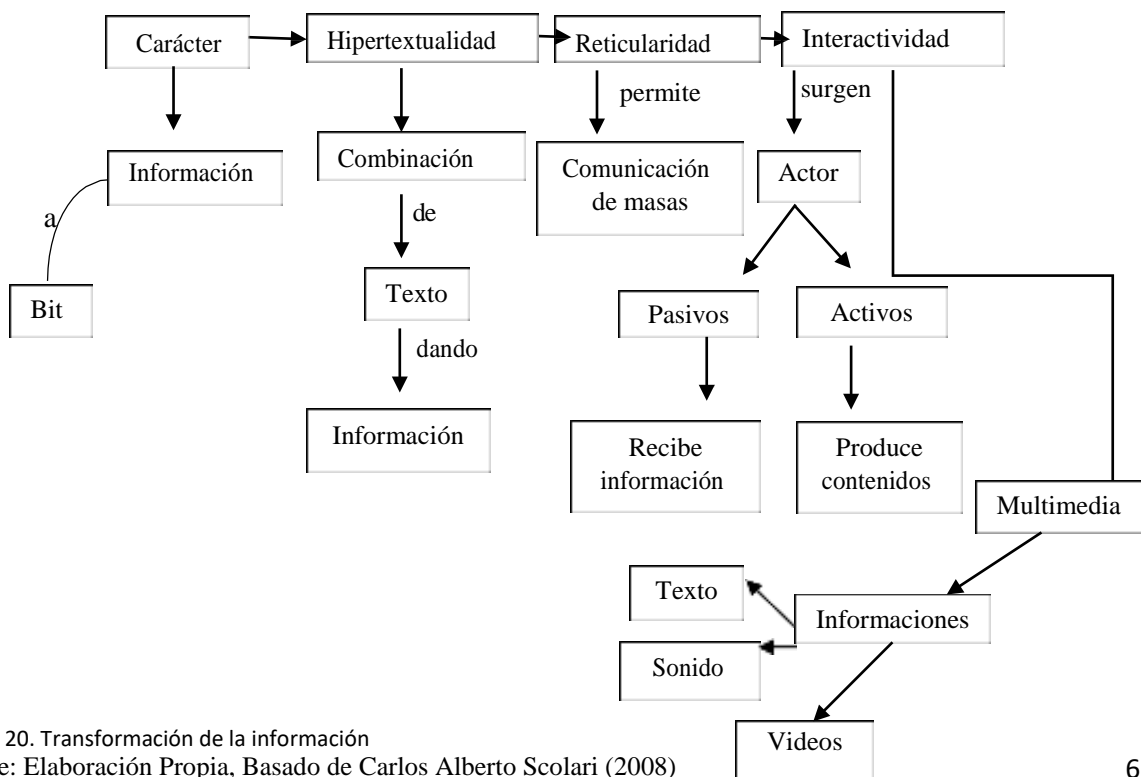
Carácter
Hipertextualidad
Reticularidad
Interactividad
Información
a
Bit
Combinación
de
Texto
dando
Información
permite
Comunicación de masas
surgen
Actor
Pasivos
Activos
Recibe información
Produce contenidos
Multimedia
Informaciones
Texto
Sonido
Videos

20. Transformación de la información
e: Elaboración Propia, Basado de Carlos Alberto Scolari (2008)
6